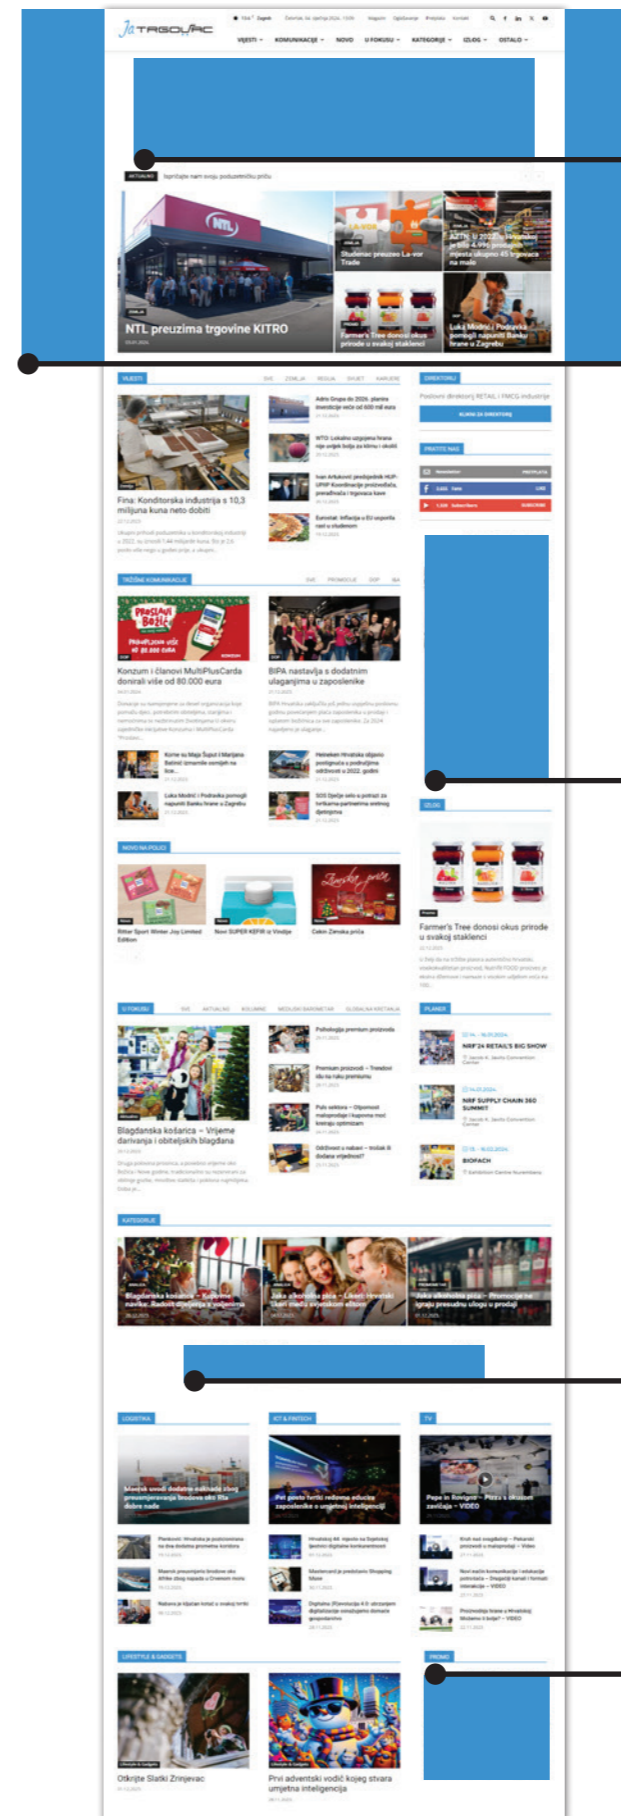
Ja TRGOVAC

VIJESTI KOMUNIKACIJE NOVO U FOKUSU KATEGORIJE IZLOG OSTALO

AKTUALNO Ispričajte nam svoju poduzetničku priču

NTL preuzima trgovine KITRO

Studenac preuzeo La-vor Trade

AZTN: U 2023. u Hrvatskoj je bilo 4.990 prodajnih mjesta ukupno 45 trgovaca na malo

Farmer's Tree donosi okus prirode u svakoj staklenci

Luka Modrić i Podravka pomogli napuniti Banku hrane u Zagrebu

VIJESTI

Fina: Konditorska industrija s 10,3 milijuna kuna neto dobiti

Adris Grupa do 2026. planira investicije veće od 600 mil eura

WTO: Lokalno uzgojena hrana nije uvijek bolja za klimu i okoliš

Ivan Artuković predsjednik HUP-UPIP Koordinacije proizvođača, prerađivača i trgovaca kave

Eurostat: Inflacija u EU uspori rast u studenom

DIREKTORIJ

KLIKNI ZA DIREKTORIJ

PRATITE NAS

TRŽIŠNE KOMUNIKACIJE

Konzum i članovi MultiPlusCarda donirali više od 80.000 eura

BIPA nastavlja s dodatnim ulaganjima u zaposlenike

Luka Modrić i Podravka pomogli napuniti Banku hrane u Zagrebu

Heineken Hrvatska objavio postignuća u području održivosti u 2022. godini

SOS Dječje selo o potrazi za brižnim partnerima

NOVO NA POLICI

Ritter Sport Winter Joy Limited Edition

Novi SUPER KEFIR iz Vindije

Cekin Zimska priča

IZLOG

Farmer's Tree donosi okus prirode u svakoj staklenci

U FOKUSU

Blagdanska košarica – Vrijeme darivanja i obiteljskih blagdana

Psihologija premium proizvoda

Premium proizvodi – Trendovi i na rastu premiumu

Održivost u nabavi – trošak ili dodana vrijednost?

PLANER

NRF'24 RETAIL'S BIG SHOW

NRF SUPPLY CHAIN 360 SUMMIT

BIOFACH

KATEGORIJE

LOGISTIKA

ICT & FINTECH

TV

Papa u Rovigniju – Pizza s okusom zavičaja – VIDEO

LIFESTYLE & GADGETS

PROMO

Otkrijte Slatki Zrinjevac

Prvi adventski vodič kojeg stvara umjetna inteligencija